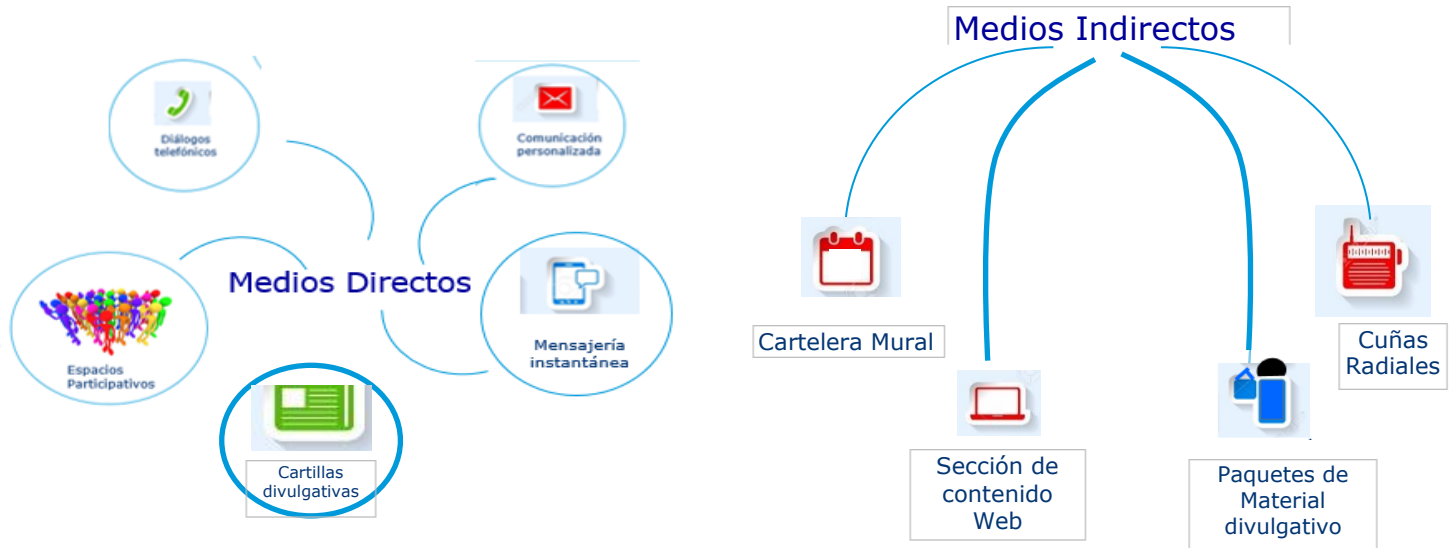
Diálogos telefónicos

Comunicación personalizada

Medios Directos

Espacios Participativos

Mensajería instantánea

Cartillas divulgativas

Medios Indirectos

Cartelera Mural

Sección de contenido Web

Paquetes de Material divulgativo

Cuñas Radiales